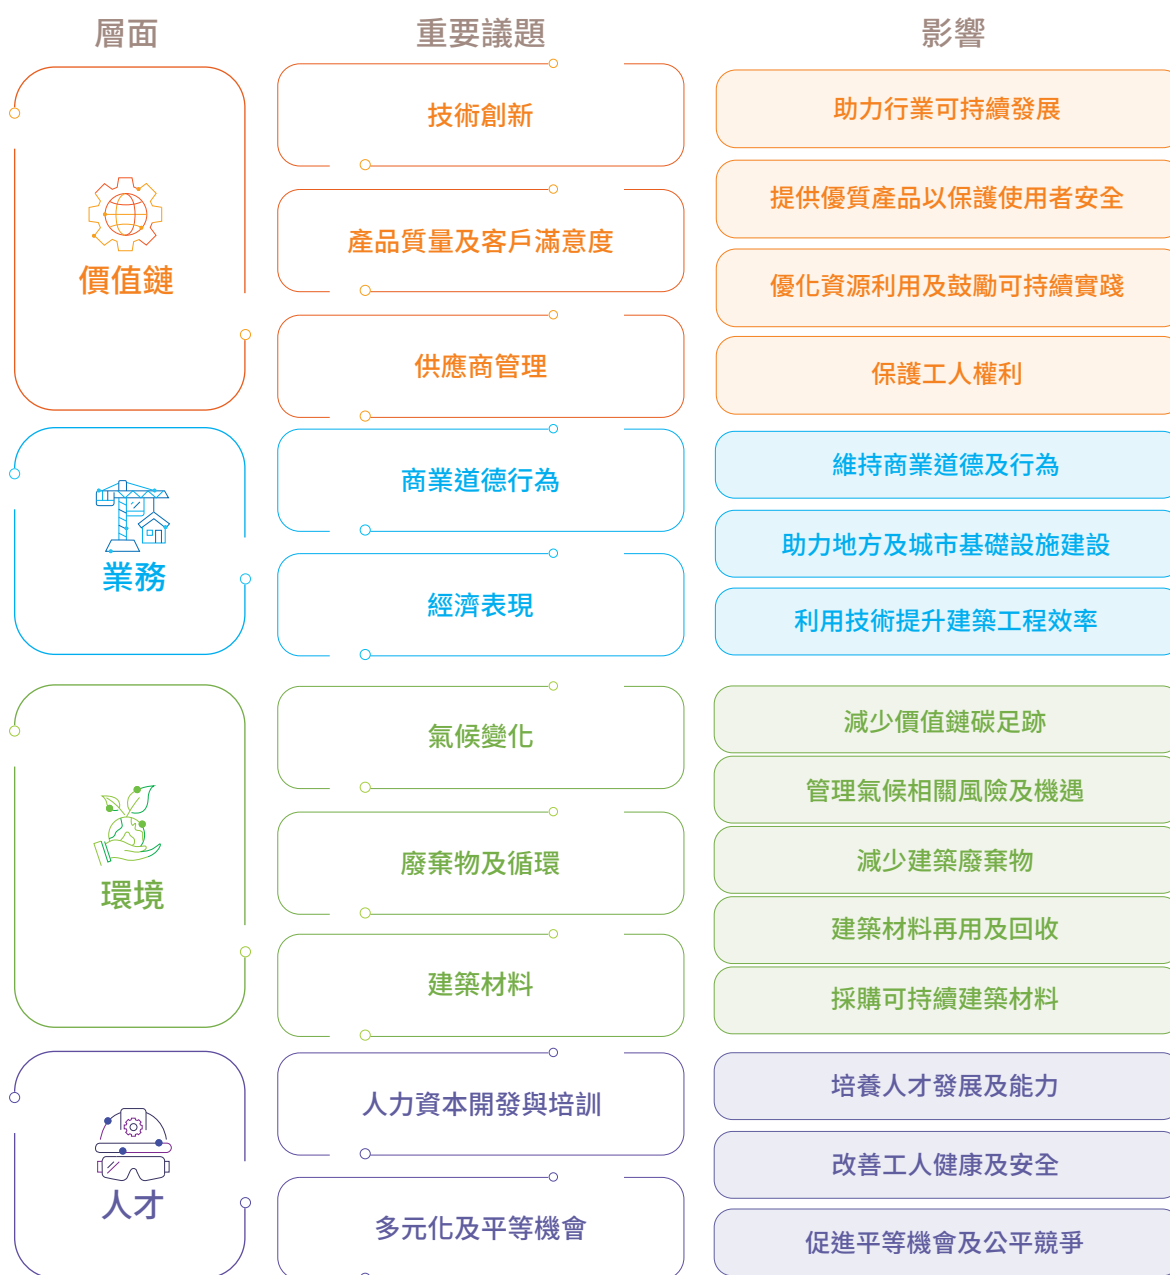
| 層面 | 重要議題 | 影響 |
|---|---|---|
| 價值鏈 | 技術創新 | 助力行業可持續發展 |
| | 產品質量及客戶滿意度 | 提供優質產品以保護使用者安全 |
| | | 優化資源利用及鼓勵可持續實踐 |
| | 供應商管理 | 保護工人權利 |
| 業務 | 商業道德行為 | 維持商業道德及行為 |
| | 經濟表現 | 助力地方及城市基礎設施建設 |
| | | 利用技術提升建築工程效率 |
| 環境 | 氣候變化 | 減少價值鏈碳足跡 |
| | | 管理氣候相關風險及機遇 |
| | 廢棄物及循環 | 減少建築廢棄物 |
| | 建築材料 | 建築材料再用及回收 |
| | | 採購可持續建築材料 |
| 人才 | 人力資本開發與培訓 | 培養人才發展及能力 |
| | | 改善工人健康及安全 |
| | 多元化及平等機會 | 促進平等機會及公平競爭 |